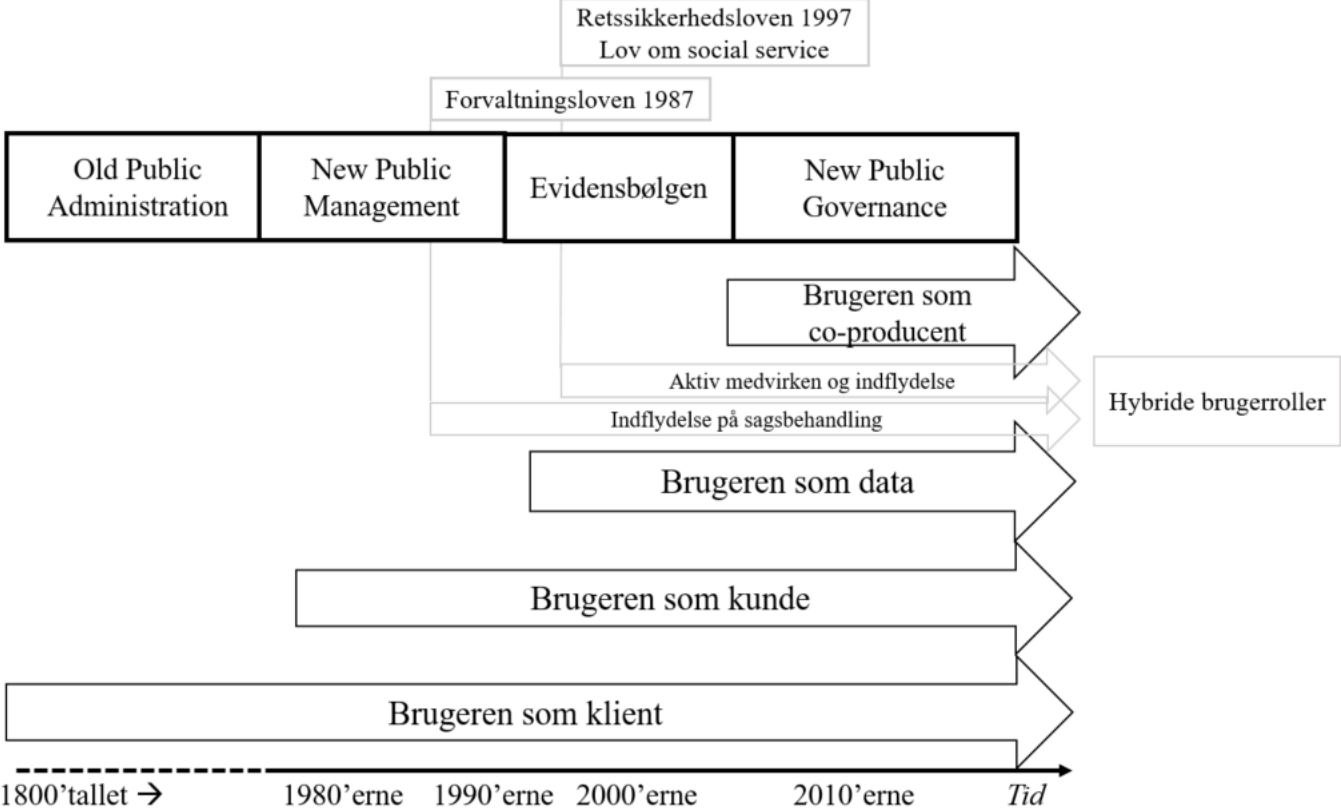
Retssikkerhedsloven 1997
Lov om social service

Forvaltningsloven 1987

Old Public Administration

New Public Management

Evidensbølgen

New Public Governance

Brugeren som co-producent

Aktiv medvirken og indflydelse

Hybride brugerroller

Indflydelse på sagsbehandling

Brugeren som data

Brugeren som kunde

Brugeren som klient

1800'tallet →

1980'erne

1990'erne

2000'erne

2010'erne

*Tid*